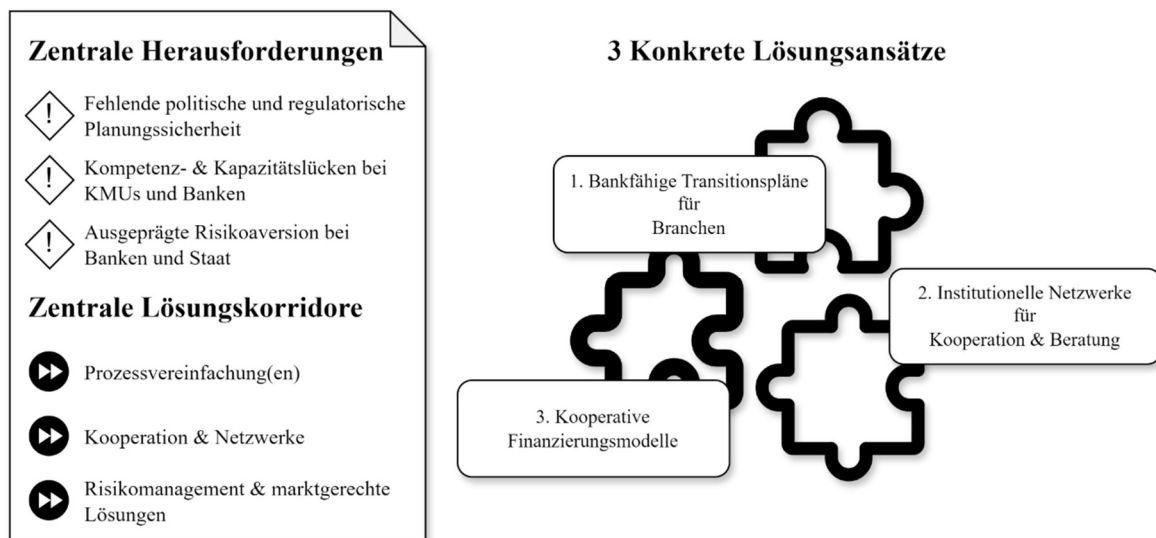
Zentrale Herausforderungen

Fehlende politische und regulatorische Planungssicherheit

Kompetenz- & Kapazitätslücken bei KMUs und Banken

Ausgeprägte Risikoaversion bei Banken und Staat

Zentrale Lösungskorridore

Prozessvereinfachung(en)

Kooperation & Netzwerke

Risikomanagement & marktgerechte Lösungen

3 Konkrete Lösungsansätze

1. Bankfähige Transitionspläne für Branchen

2. Institutionelle Netzwerke für Kooperation & Beratung

3. Kooperative Finanzierungsmodelle